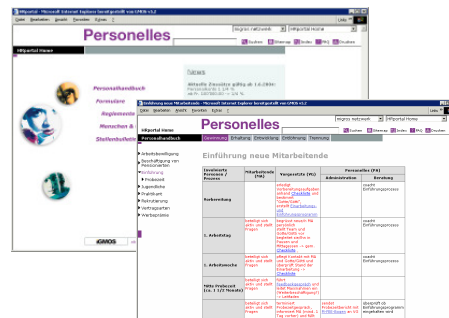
HRportal Home - Microsoft Internet Explorer bereitgestellt von iGMOS v3.2

Datei Bearbeiten Ansicht Favoriten Extras ?

Personelles

Suchen Sitemap Index FAQ Drucken

HRportal Home

Personalhandbuch
Formulare
Reglemente
Menschen &
Stellenbörse

iGMOS

Einführung neue Mitarbeitende - Microsoft Internet Explorer bereitgestellt von iGMOS v3.2

Datei Bearbeiten Ansicht Favoriten Extras ?

Personelles

Suchen Sitemap Index FAQ Drucken

HRportal Home

Personalhandbuch

Gewinnung Erhaltung Entwicklung Entlöhnung Trennung

Arbeitsbestätigung
Beschäftigung von Pensionierten
Einführung
Probezeit
Jugendliche
Praktikant
Rekrutierung
Vertragsarten
Werbepraktika

Einführung neue Mitarbeitende

| Involvierte Personen / Prozess | Mitarbeitende (MA) | Vorgesetzte (VG) | Personelles (PA) Administration | Personelles (PA) Beratung |
|---|---|---|---|---|
| Vorbereitung | | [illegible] | | coacht Einführungsprozess |
| 1. Arbeitstag | beteiligt sich aktiv und stellt Fragen | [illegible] | | coacht Einführungsprozess |
| 1. Arbeitswoche | beteiligt sich aktiv und stellt Fragen | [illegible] | | coacht Einführungsprozess |
| Mitte Probezeit (ca. 1 1/2 Monate) | beteiligt sich aktiv und stellt Fragen | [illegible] | | coacht Einführungsprozess |
| | beteiligt sich aktiv und stellt Fragen | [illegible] | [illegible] | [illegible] |